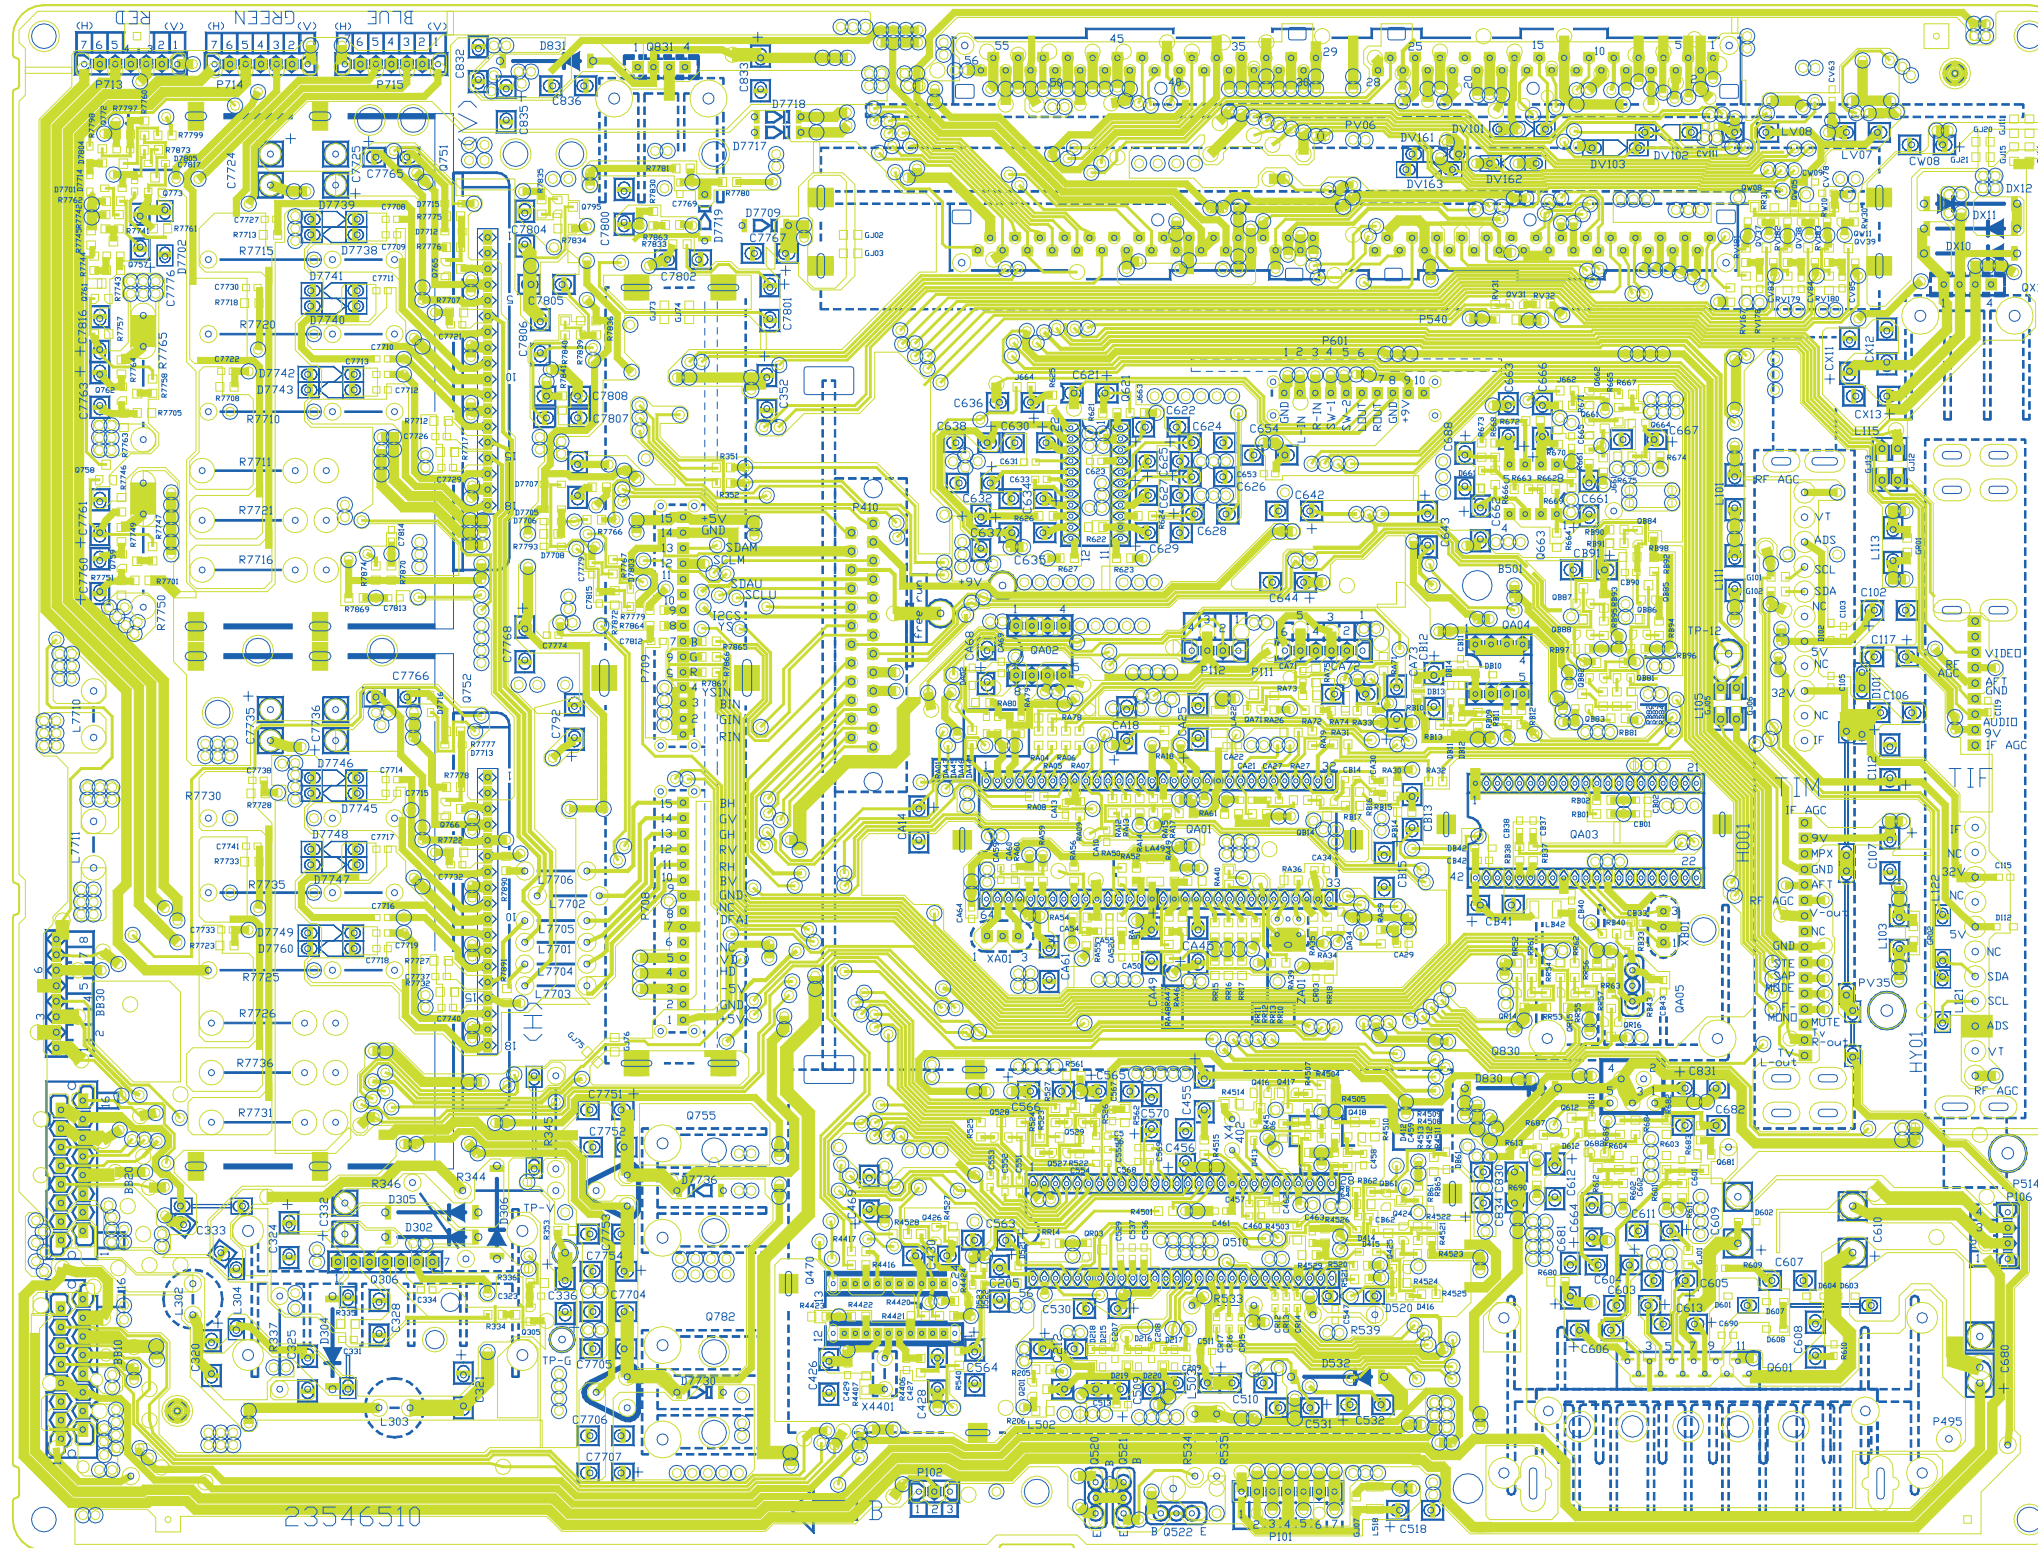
RED GREEN BLUE
(H) (V) (H) (V) (H) (V)
7 6 5 4 3 2 1 7 6 5 4 3 2 1 7 6 5 4 3 2 1
P713 P714 P715
D831 Q831 C832 C836 C835 C833 C751
D7718 D7717
55 56 45 35 29 25 15 10 5 1
PV06 DV161 DV101 DV163 DV162 DV103 DV102 LV08 LV07 CW08
DX12 DX11 DX10 QX
C7724 C7725 C7765 D7739 D7738 D7741 D7740 D7742 D7743
R7715 R7720 R7710 R7711 R7721 R7716 R7750
C7804 C7800 C7805 C7806 C7808 C7807 C7802 C7801 D7719 D7709 C7767
P540 P601
1 2 3 4 5 6 7 8 9 10
GND L-IN R-IN SW-1 ROUT GND +9V
C636 C638 C630 C621 C622 C624 C654 C626 C642 C629 C628 C635 C644
C688 C667 C661
P410
15 5V 14 GND 13 SDAM 12 SCLM 11 SDAU 10 SCLU 9 I2CS 8 YS 7 B 6 G 5 R 4 YSIN 3 BIN 2 GIN 1 RIN
P700
QA02 P112 P111 QA04 B501 TP-12 L101 L111 L113
RF AGC VT ADS SCL SDA NC 5V NC 32V NC IF
C102 C117 C106 VIDEO AFT GND AUDIO 9V IF AGC RF AGC
C7766 C7735 C7736 D7746 D7745 D7748 D7747 D7749 D7760
R7730 R7735 R7725 R7726 R7736 R7731
L7710 L7711
C792 C7768
15 BH 14 GV 13 GH 12 RV 11 RH 10 BV 9 GND 8 NC 7 DFAI 6 NC 5 VD 4 HD 3 -5V 2 GND 1 -5V
P705 L7706 L7702 L7705 L7701 L7704 L7703
QA01 QA03 CB41 XA01 1 2 3 XB01
TIM TIF IF AGC 9V MPX GND AFT V-out NC GND STE SAP MODE MONO MUTE TV R-out L-out
IF NC 32V NC 5V NC SDA SCL ADS VT RF AGC
HO01 C107 C112 L103 PV35 HY01 L105
Q830 D830 C831 C682 P514 P106
C7751 Q755 C7752 D7736 C7754 C7704 Q782 C7705 D7730 C7706 C7707
R346 D305 R344 D302 D306 TP-V C333 C324 C332 Q306 L302 L304 C320 R337 C325 D304 C328 L303 C321 TP-G C336
BB20 BB10 BB30
C565 C566 C570 C455 C456 X402 Q510 C563 C205 C530 R533 R539 D532 D520 C510 C531 C532 C564 C426 C428 X4401 L502 R534 R535 Q520 Q521 Q522
P102 P101 C518
C610 C611 C609 C607 C605 C613 C606 C608 C680 Q601 P495 C612 C664 C681 C830 C834
23546510